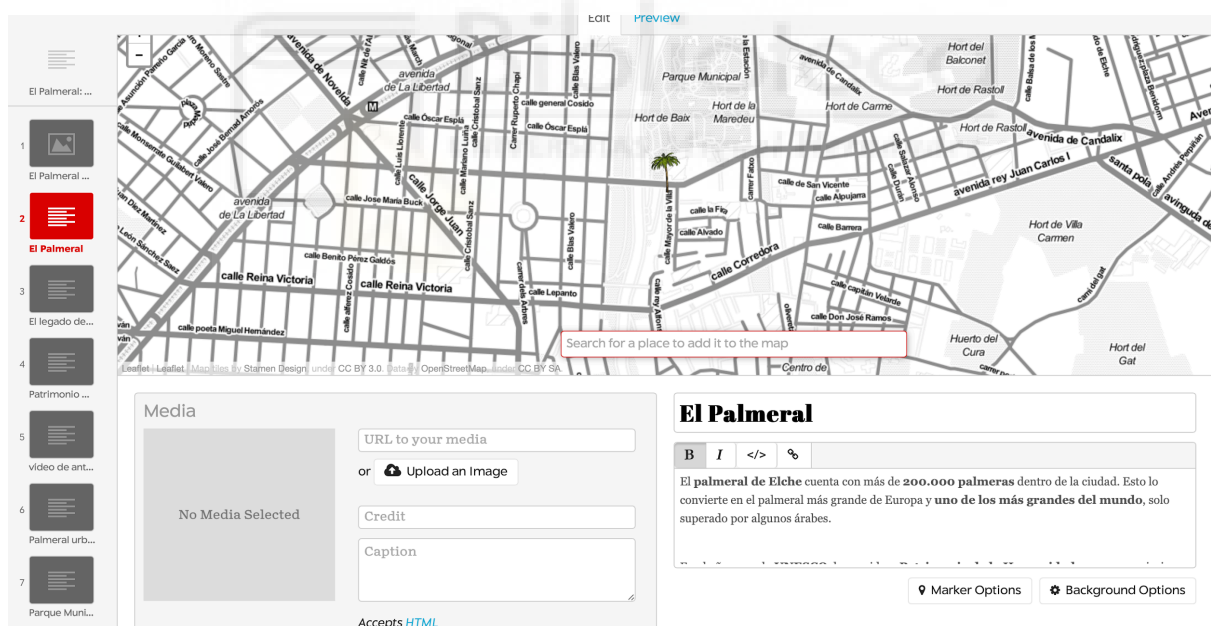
Edit Preview

El Palmeral: ...

1 El Palmeral ...

2 El Palmeral

3 El legado de...

4 Patrimonio ...

5 video de ant...

6 Palmeral urb...

7 Parque Muni...

−

avenida de Novelda
avenida de La Libertad
calle Asunción Parreño García
calle Moreno Sastre
calle José Bernad Amorós
calle Monserrate Gisbert Valero
calle Díez Martínez
calle León Sánchez Sanz
calle Nit de l'Albà
calle Óscar Esplá
calle Luis Llorente
calle Mariano Luiña
calle Cristóbal Sanz
calle Jorge Juan
calle José María Buck
calle Benito Pérez Galdós
calle Reina Victoria
calle Reina Victoria
calle poeta Miguel Hernández
calle alférez Cosido
calle Blas Valero
calle general Cosido
calle Óscar Esplá
carrer Ruperto Chapí
calle Blas Valero
carrer dels Arbres
calle Lepanto
Parque Municipal
Hort de Baix
Hort de la Maredeu
Hort de Carme
calle Estación
calle Mayor de la Vila
calle la Fira
calle Alvado
calle Corredora
calle Fatxo
calle de San Vicente
calle Alpujarra
calle Barrera
calle Capitán Velarde
calle Don José Ramos
Hort del Balconet
Hort de Rastoll
Hort de Rastoll
avenida de Candalix
avenida rey Juan Carlos I
calle Salvador Alonso
calle Durán
Hort de Villa Carmen
Huerto del Cura
Hort del Gat
Centro de
santa pola
avinguda de
calle Andrés Pamplona
calle Balsa de los Moros
calle Elche
Ave
carrer del gat

Search for a place to add it to the map

Leaflet | Leaflet | Map tiles by Stamen Design, under CC BY 3.0. Data by OpenStreetMap, under CC BY SA.

Media

No Media Selected

URL to your media

or Upload an Image

Credit

Caption

Accepts HTML

El Palmeral

B I </> 

El **palmeral de Elche** cuenta con más de **200.000 palmeras** dentro de la ciudad. Esto lo convierte en el palmeral más grande de Europa y **uno de los más grandes del mundo**, solo superado por algunos árabes.

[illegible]

Marker Options

Background Options